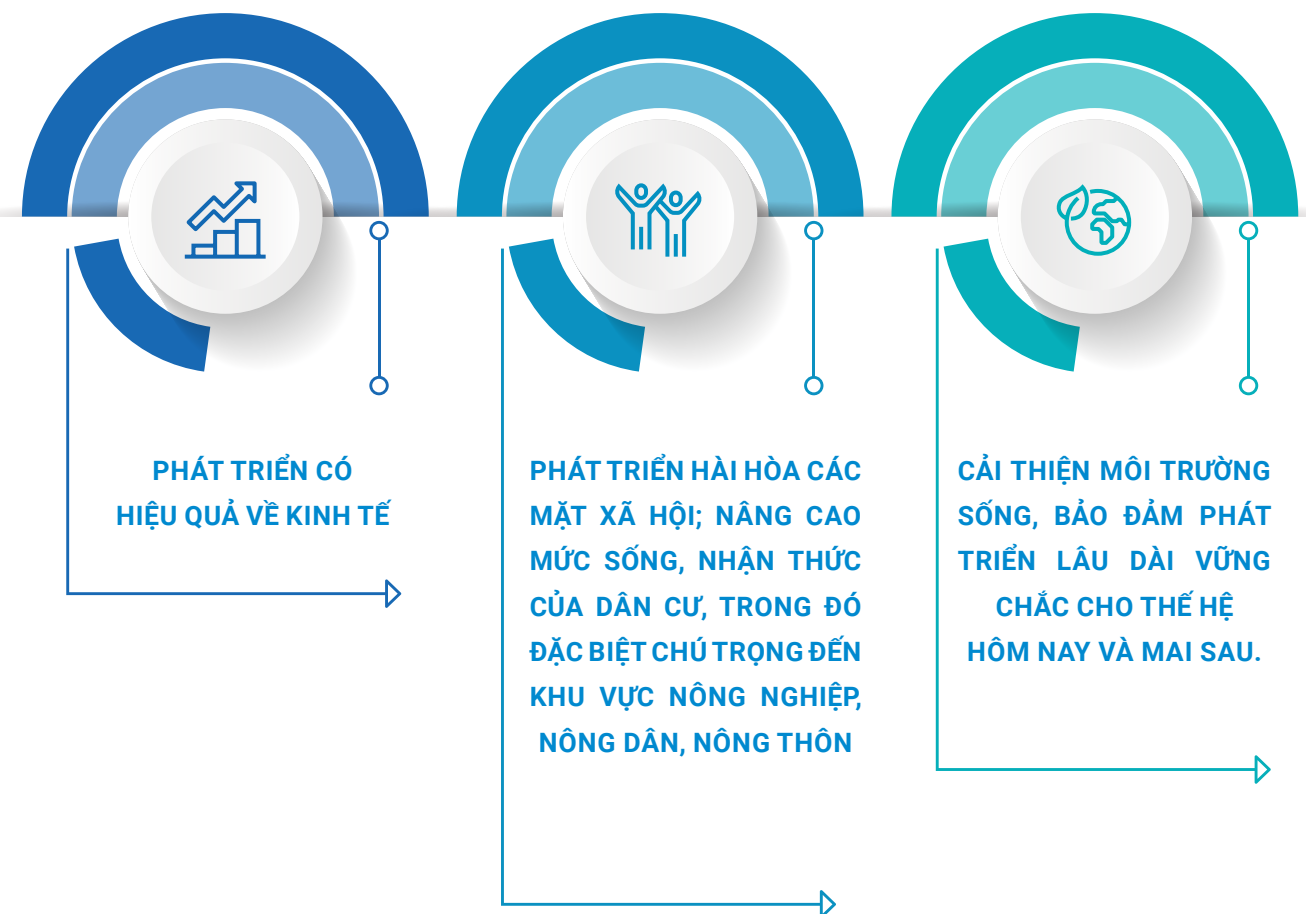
PHÁT TRIỂN CÓ HIỆU QUẢ VỀ KINH TẾ

PHÁT TRIỂN HÀI HÒA CÁC MẶT XÃ HỘI; NÂNG CAO MỨC SỐNG, NHẬN THỨC CỦA DÂN CƯ, TRONG ĐÓ ĐẶC BIỆT CHÚ TRỌNG ĐẾN KHU VỰC NÔNG NGHIỆP, NÔNG DÂN, NÔNG THÔN

CẢI THIỆN MÔI TRƯỜNG SỐNG, BẢO ĐẢM PHÁT TRIỂN LÂU DÀI VỮNG CHẮC CHO THẾ HỆ HÔM NAY VÀ MAI SAU.